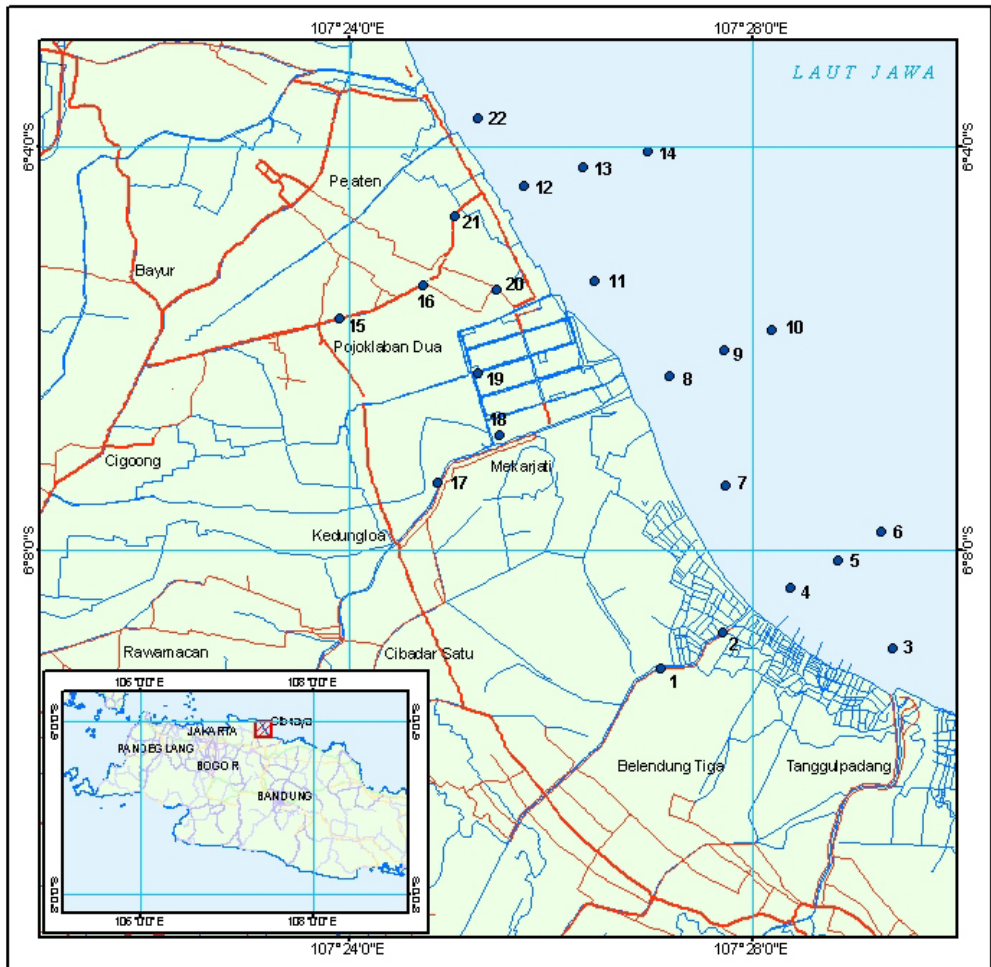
107°24'0"E
107°28'0"E
LAUT JAWA
6°4'0"S
6°4'0"S
22
14
13
12
Pejaten
21
Bayur
11
16
20
15
10
Pojoklaban Dua
9
19
8
18
Cigoong
Mekarjati
17
7
6
6°8'0"S
6°8'0"S
Kedungloa
5
4
Rawamacan
Cibadar Satu
2
3
1
Belendung Tiga
Tanggulpadang
106°0'0"E
108°0'0"E
6°0'0"S
6°0'0"S
JAKARTA
Cibaya
PANDEGLANG
BOGOR
BANDUNG
8°0'0"S
8°0'0"S
106°0'0"E
108°0'0"E
107°24'0"E
107°28'0"E